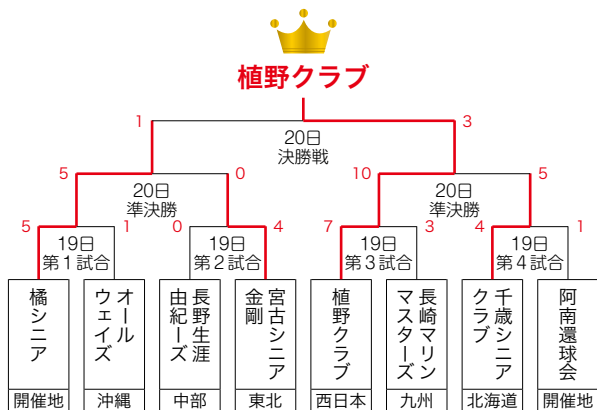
植野クラブ

1
3
20日
決勝戦

5
0
20日
準決勝

10
5
20日
準決勝

5
1
19日
第１試合

0
4
19日
第２試合

7
3
19日
第３試合

4
1
19日
第４試合

橘シニア
開催地

オールウェイズ
沖縄

由紀ーズ
長野生涯
中部

宮古シニア
金剛
東北

植野クラブ
西日本

長崎マリンマスターズ
九州

千歳シニアクラブ
北海道

阿南還球会
開催地